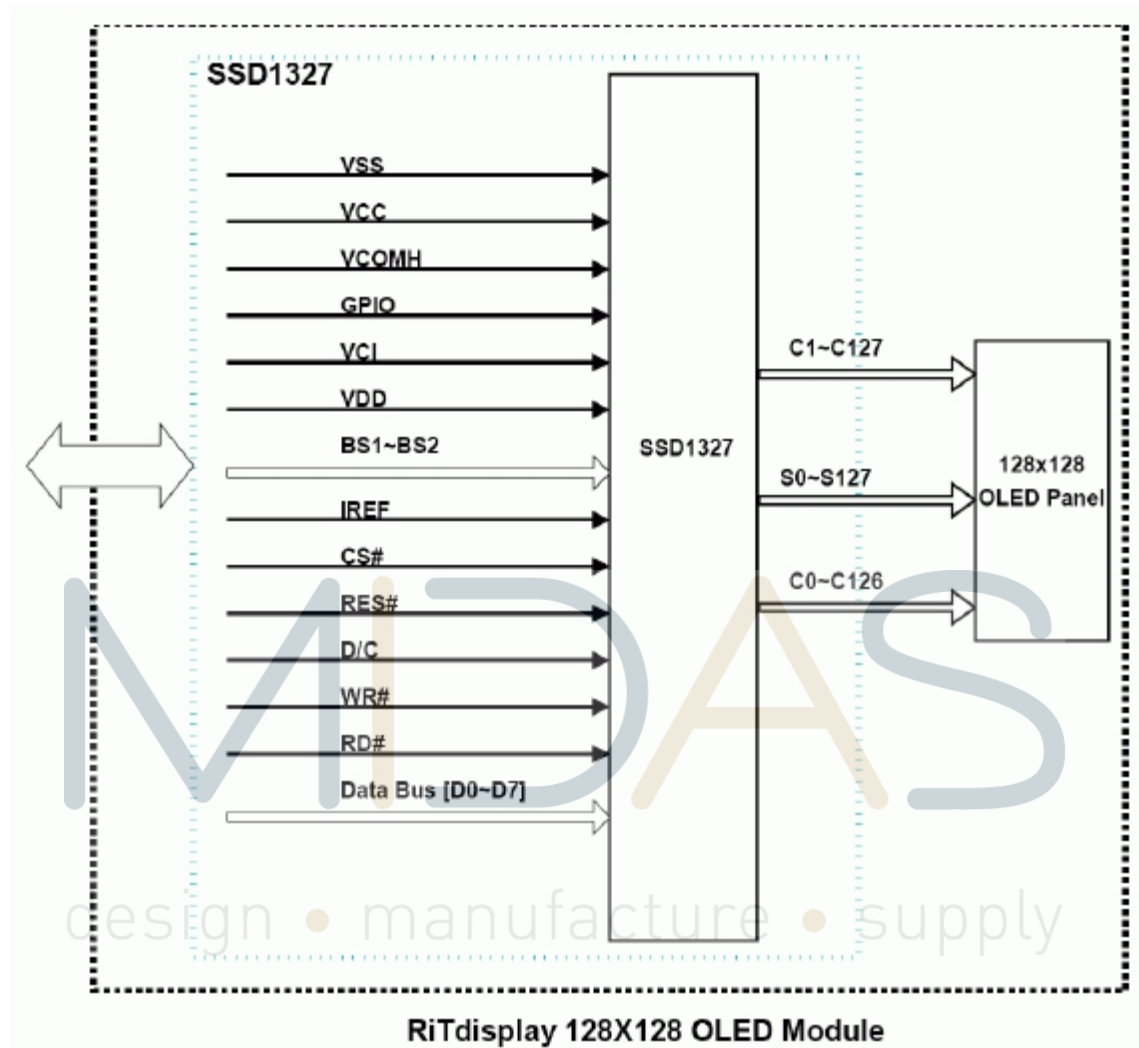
SSD1327

VSS
VCC
VCOMH
GPIO
VCI
VDD
BS1~BS2
IREF
CS#
RES#
D/C
WR#
RD#
Data Bus [D0~D7]

SSD1327

C1~C127
S0~S127
C0~C126

128x128 OLED Panel

MIDAS
design • manufacture • supply

RiTdisplay 128X128 OLED Module